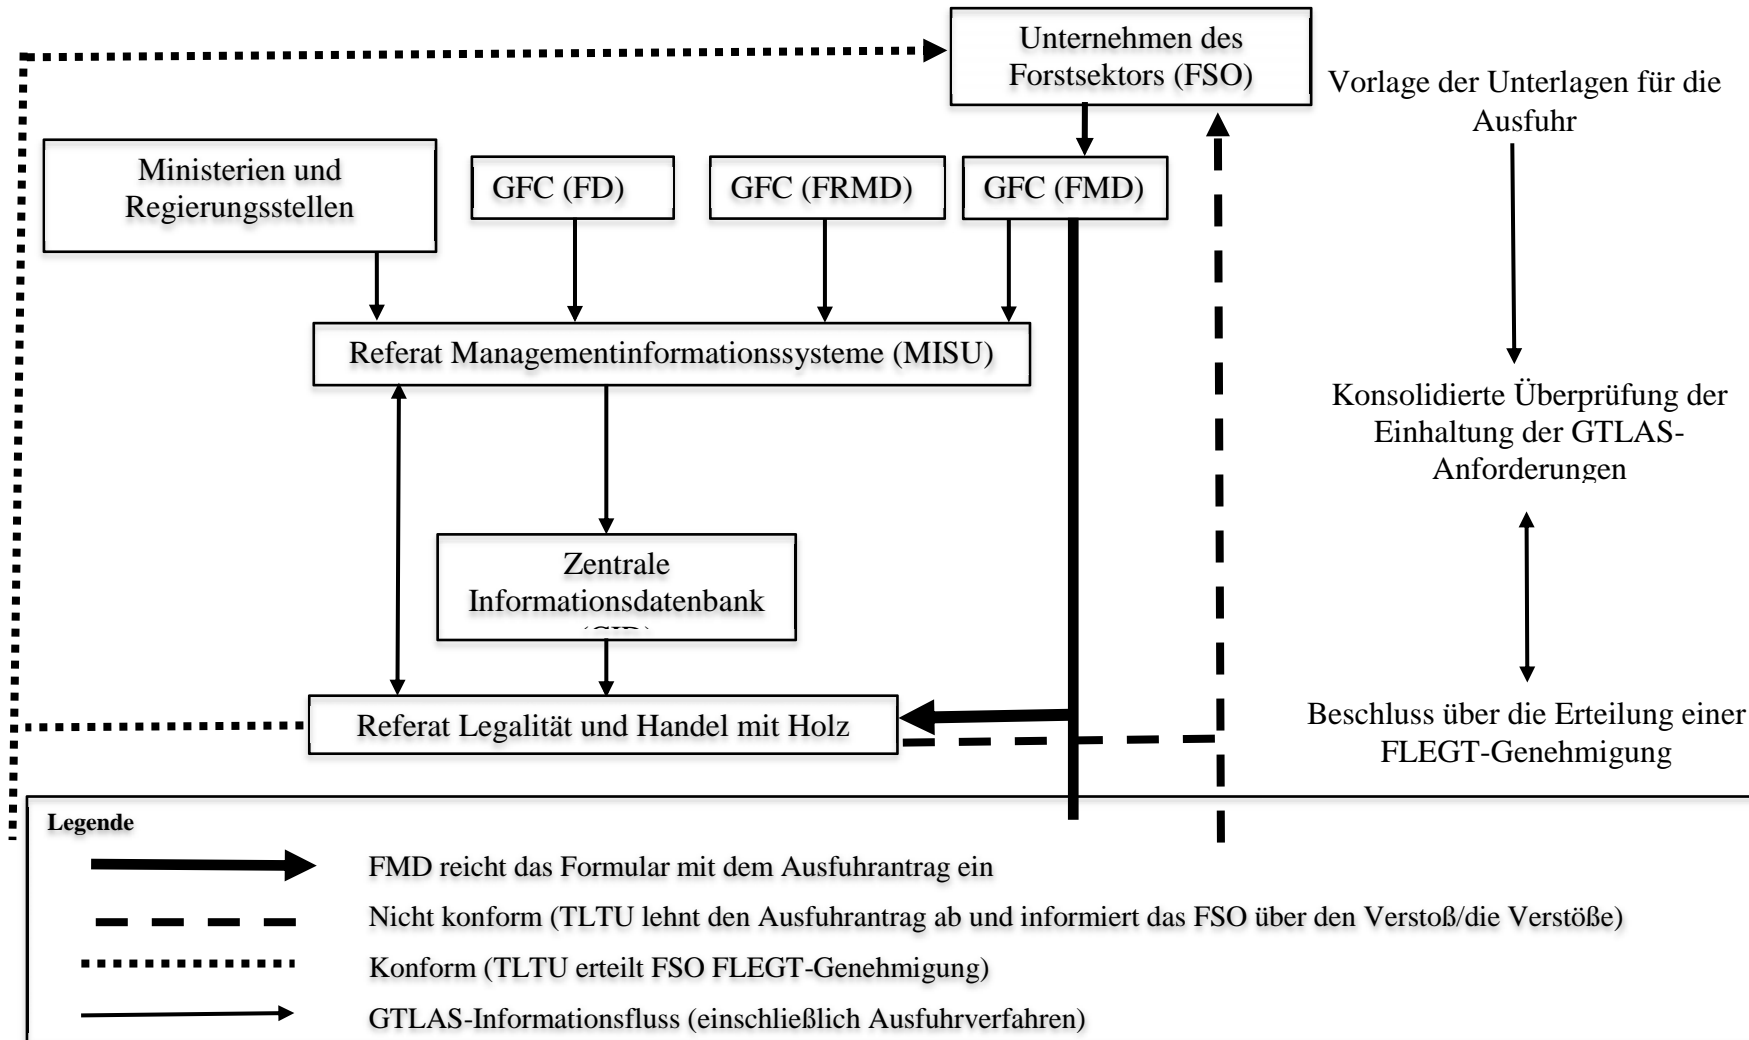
Unternehmen des Forstsektors (FSO)

Vorlage der Unterlagen für die Ausfuhr

Ministerien und Regierungsstellen

GFC (FD)

GFC (FRMD)

GFC (FMD)

Referat Managementinformationssysteme (MISU)

Konsolidierte Überprüfung der Einhaltung der GTLAS-Anforderungen

Zentrale Informationsdatenbank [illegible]

Referat Legalität und Handel mit Holz

Beschluss über die Erteilung einer FLEGT-Genehmigung

Legende

FMD reicht das Formular mit dem Ausfuhrantrag ein

Nicht konform (TLTU lehnt den Ausfuhrantrag ab und informiert das FSO über den Verstoß/die Verstöße)

Konform (TLTU erteilt FSO FLEGT-Genehmigung)

GTLAS-Informationsfluss (einschließlich Ausfuhrverfahren)